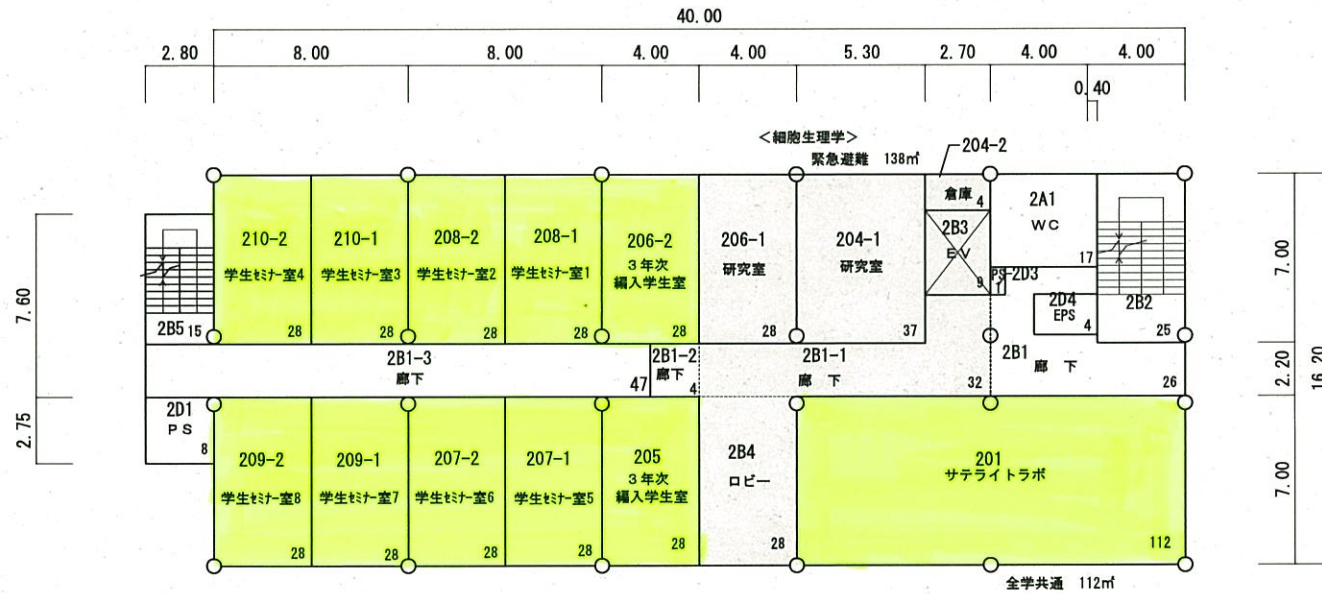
40.00

2.80 8.00 8.00 4.00 4.00 5.30 2.70 4.00 4.00

0.40

<細胞生理学>
緊急避難 138㎡

204-2

倉庫 4

2A1
WC

2B3
EV
9

17

PS 2D3

2D4
EPS 4

2B2
25

210-2
学生ｾﾐﾅｰ室4
28

210-1
学生ｾﾐﾅｰ室3
28

208-2
学生ｾﾐﾅｰ室2
28

208-1
学生ｾﾐﾅｰ室1
28

206-2
3年次
編入学生室
28

206-1
研究室
28

204-1
研究室
37

2B5 15

2B1-3
廊下
47

2B1-2
廊下
4

2B1-1
廊 下
32

2B1
廊 下
26

2D1
PS
8

209-2
学生ｾﾐﾅｰ室8
28

209-1
学生ｾﾐﾅｰ室7
28

207-2
学生ｾﾐﾅｰ室6
28

207-1
学生ｾﾐﾅｰ室5
28

205
3年次
編入学生室
28

2B4
ロビー
28

201
サテライトラボ
112

全学共通 112㎡

7.60

2.75

7.00

2.20

7.00

16.20